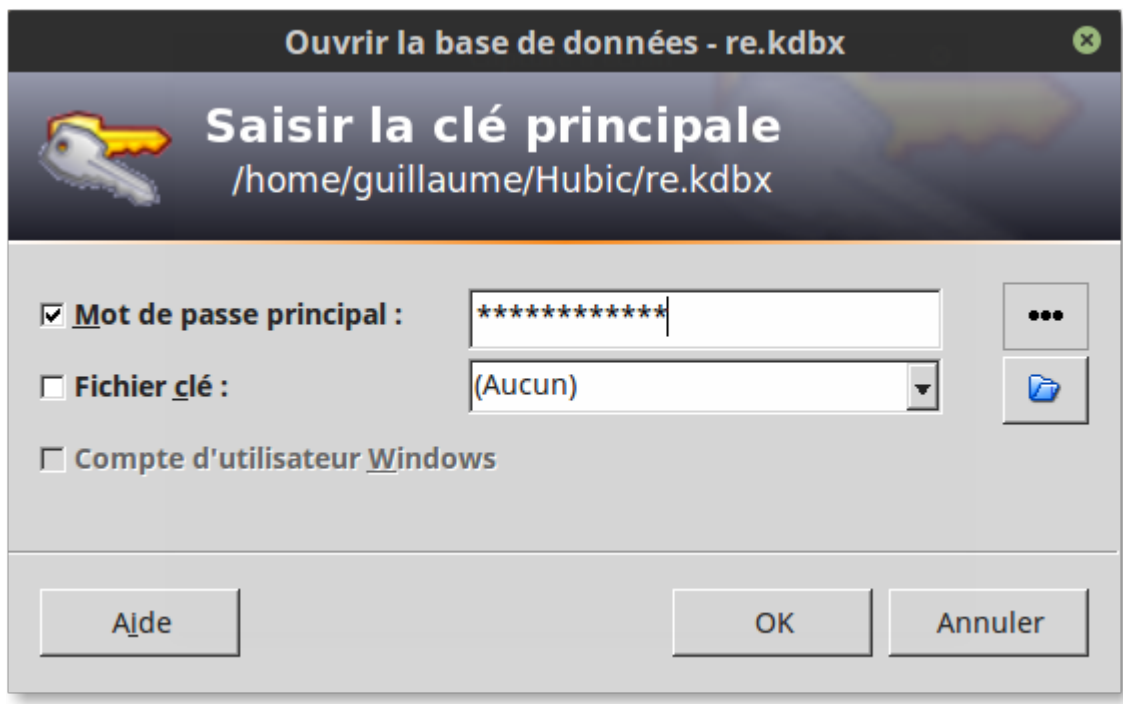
Ouvrir la base de données - re.kdbx

Saisir la clé principale
/home/guillaume/Hubic/re.kdbx

☑ Mot de passe principal : ************ •••

☐ Fichier clé : (Aucun)

☐ Compte d'utilisateur Windows

Aide

OK

Annuler